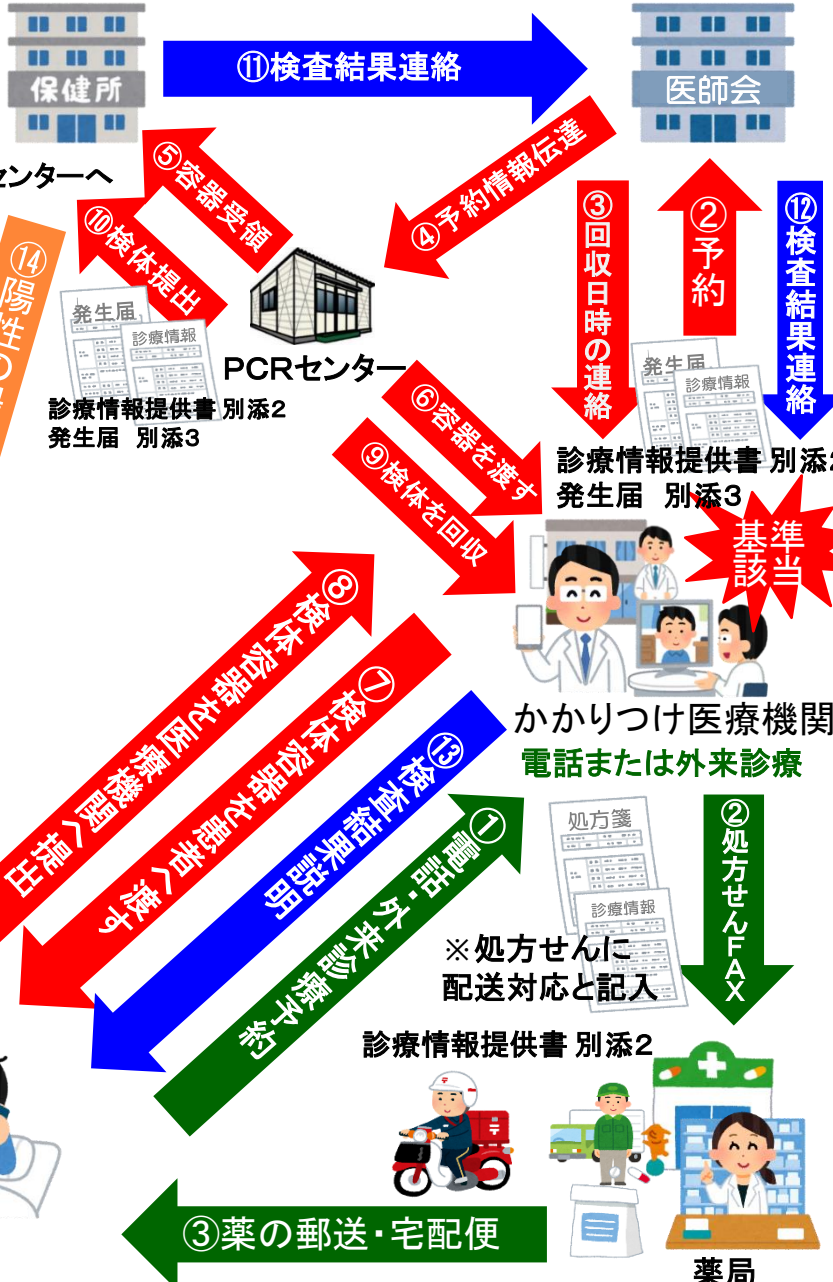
保健所

⑪検査結果連絡

医師会

センターへ

⑤容器受領

④予約情報伝達

③回収日時の連絡

②予約

⑫検査結果連絡

⑩検体提出

⑭陽性の

発生届

診療情報

PCRセンター

診療情報提供書 別添2
発生届 別添3

発生届

診療情報

⑥容器を渡す

⑨検体を回収

診療情報提供書 別添2
発生届 別添3

基準該当

⑧検体容器を医療機関へ提出

⑦検体容器を患者へ渡す

⑬検査結果説明

かかりつけ医療機関

電話または外来診療

①電話・外来診療予約

処方箋

診療情報

②処方せんFAX

※処方せんに配送対応と記入

診療情報提供書 別添2

③薬の郵送・宅配便

薬局